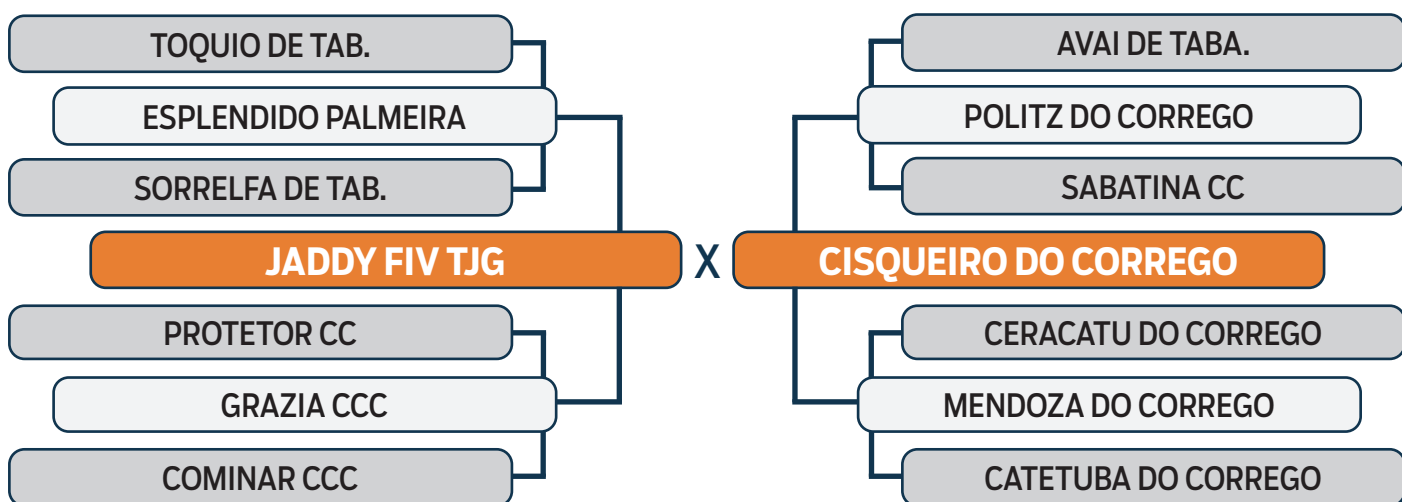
TOQUIO DE TAB.

ESPLENDIDO PALMEIRA

SORRELFA DE TAB.

JADDY FIV TJG

PROTETOR CC

GRAZIA CCC

COMINAR CCC

X

AVAI DE TABA.

POLITZ DO CORREGO

SABATINA CC

CISQUEIRO DO CORREGO

CERACATU DO CORREGO

MENDOZA DO CORREGO

CATETUBA DO CORREGO